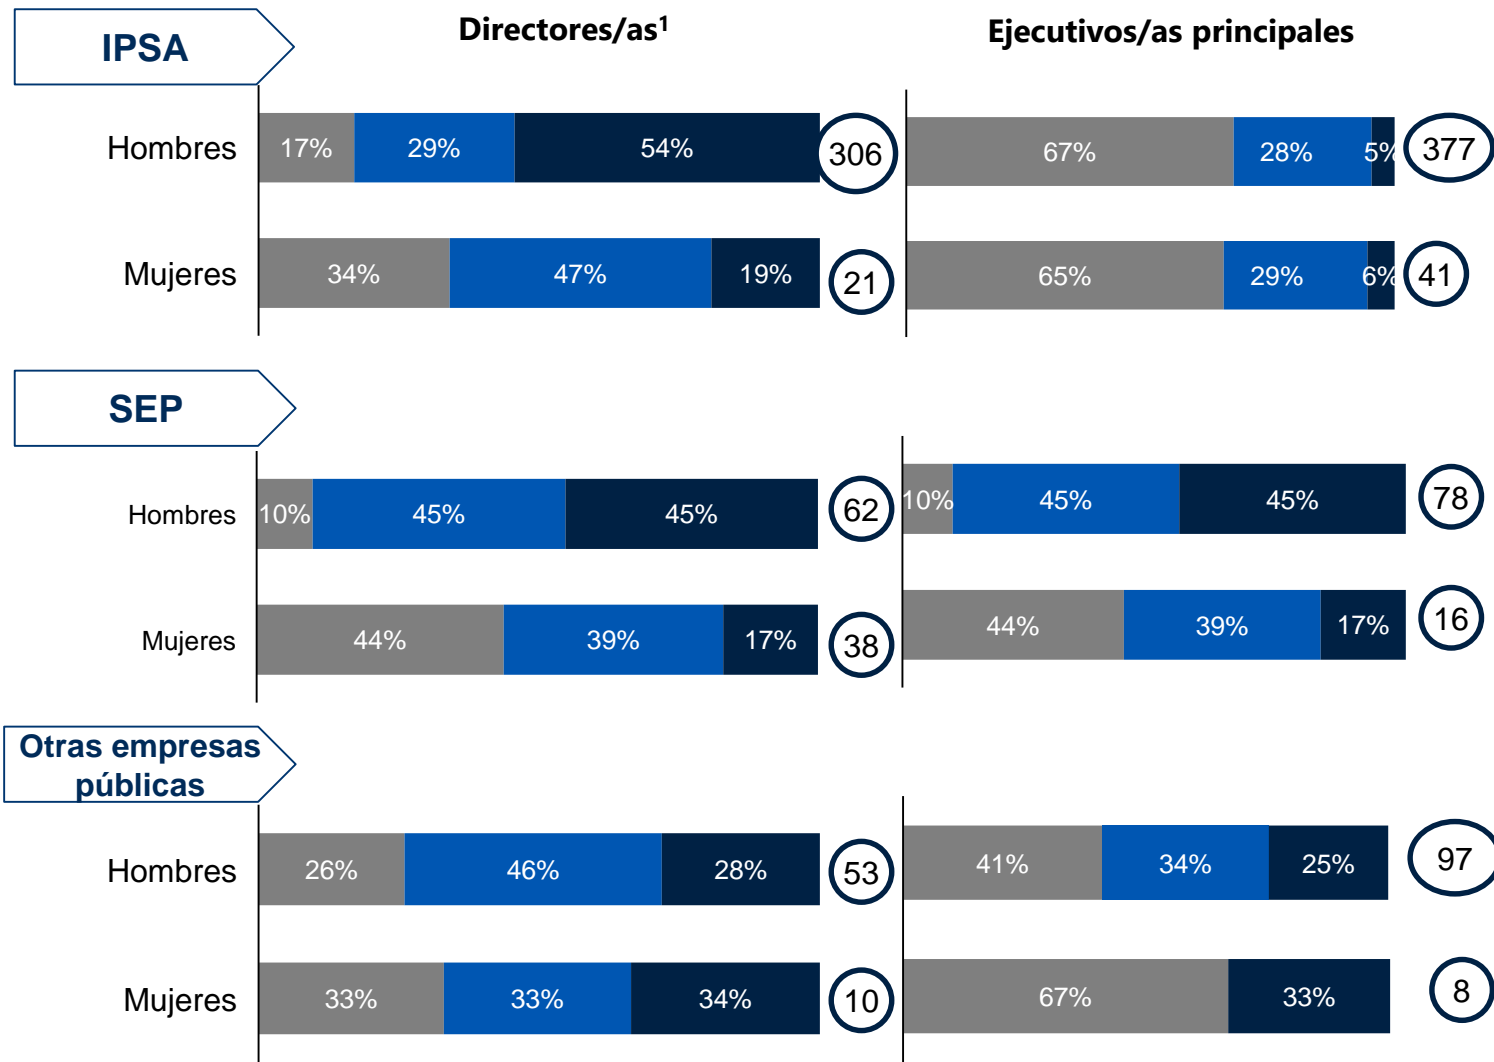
IPSA

Directores/as$^1$

Ejecutivos/as principales

Hombres 17% 29% 54% 306

67% 28% 5% 377

Mujeres 34% 47% 19% 21

65% 29% 6% 41

SEP

Hombres 10% 45% 45% 62

10% 45% 45% 78

Mujeres 44% 39% 17% 38

44% 39% 17% 16

Otras empresas públicas

Hombres 26% 46% 28% 53

41% 34% 25% 97

Mujeres 33% 33% 34% 10

67% 33% 8